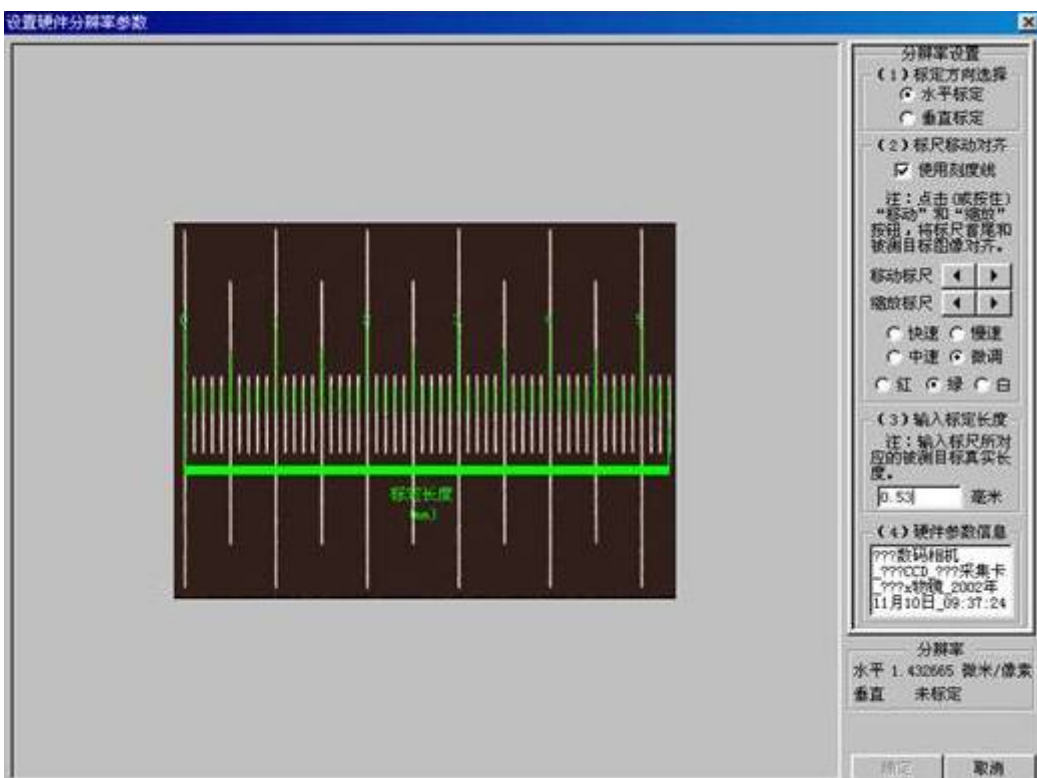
设置硬件分辨率参数

分辨率设置

（1）标定方向选择

水平标定

垂直标定

（2）标尺移动对齐

使用刻度线

注：点击（或按住）"移动"和"缩放"按钮，将标尺首尾和被测目标图像对齐。

移动标尺

缩放标尺

快速 慢速

中速 微调

红 绿 白

（3）输入标定长度

注：输入标尺所对应的被测目标真实长度。

0.53 毫米

（4）硬件参数信息

???数码相机_???CCD_???采集卡_???x物镜_2002年11月10日_09:37:24

分辨率

水平 1.432665 微米/像素

垂直 未标定

确定 取消

标定长度

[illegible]